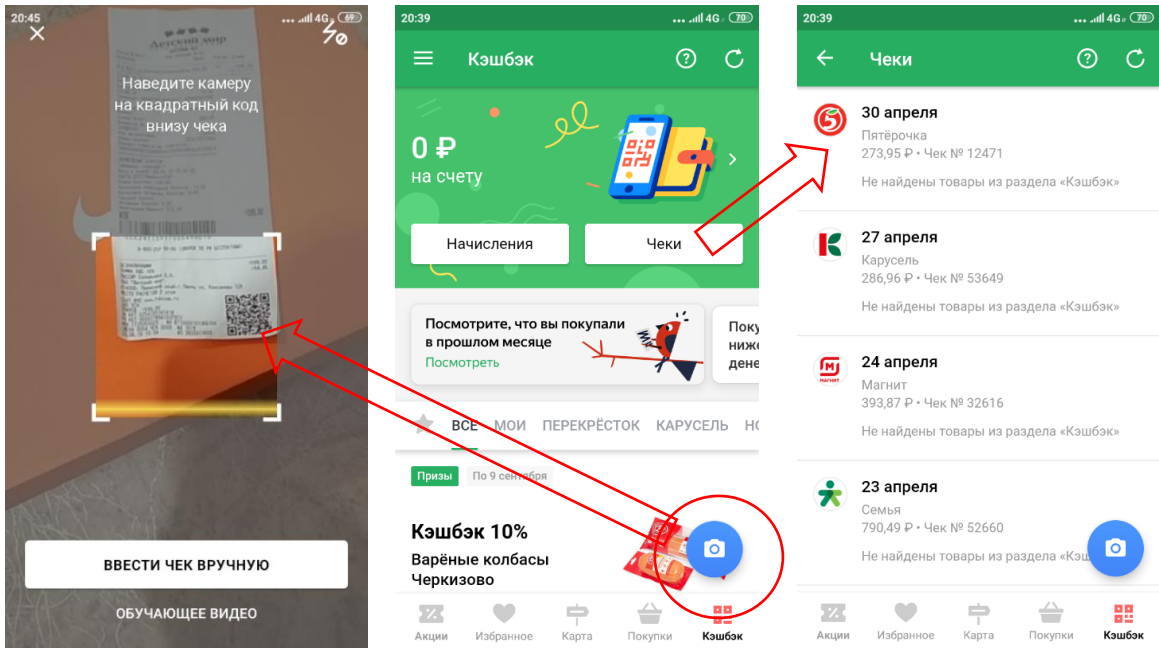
20:45 4G 69

Наведите камеру на квадратный код внизу чека

ВВЕСТИ ЧЕК ВРУЧНУЮ

ОБУЧАЮЩЕЕ ВИДЕО

20:39 4G 70

Кэшбэк

0 ₽
на счету

Начисления

Чеки

Посмотрите, что вы покупали в прошлом месяце
Посмотреть

Поку ниже дене

ВСЕ МОИ ПЕРЕКРЁСТОК КАРУСЕЛЬ НО

Призы По 9 сентября

Кэшбэк 10%
Варёные колбасы Черкизово

Акции Избранное Карта Покупки Кэшбэк

20:39 4G 70

Чеки

30 апреля
Пятёрочка
273,95 ₽ • Чек № 12471
Не найдены товары из раздела «Кэшбэк»

27 апреля
Карусель
286,96 ₽ • Чек № 53649
Не найдены товары из раздела «Кэшбэк»

24 апреля
Магнит
393,87 ₽ • Чек № 32616
Не найдены товары из раздела «Кэшбэк»

23 апреля
Семья
790,49 ₽ • Чек № 52660
Не найдены товары из раздела «Кэшбэк»

Акции Избранное Карта Покупки Кэшбэк